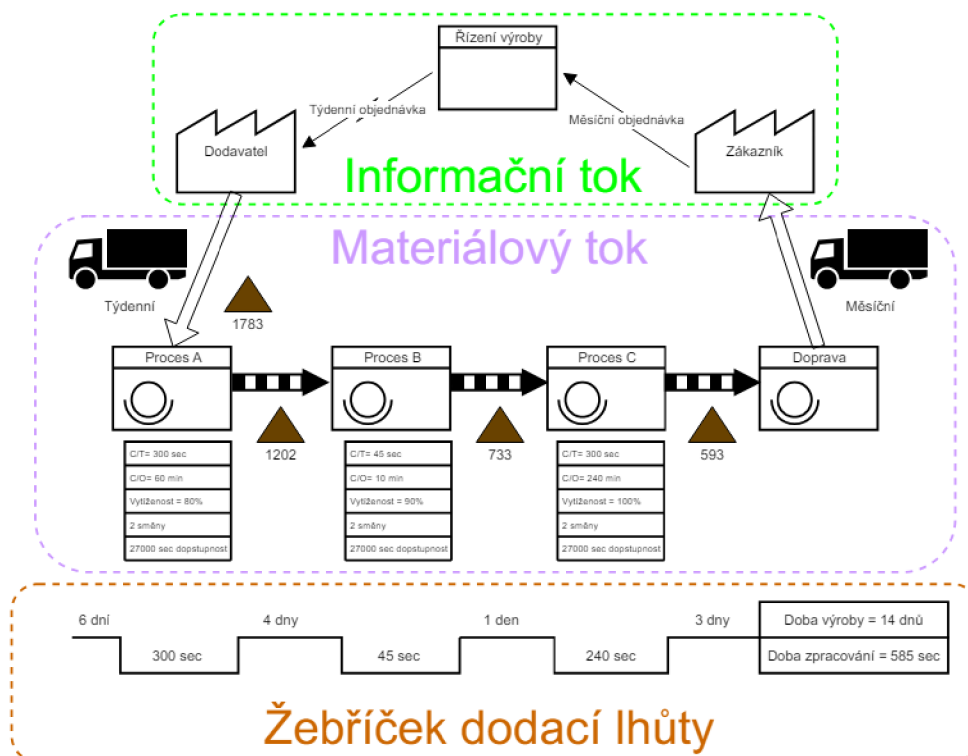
Řízení výroby

Týdenní objednávka

Měsíční objednávka

Dodavatel

Zákazník

Informační tok

Materiálový tok

Týdenní

Měsíční

1783

Proces A

Proces B

Proces C

Doprava

1202

733

593

C/T= 300 sec
C/O= 60 min
Vytíženost = 80%
2 směny
27000 sec dopstupnost

C/T= 45 sec
C/O= 10 min
Vytíženost = 90%
2 směny
27000 sec dopstupnost

C/T= 300 sec
C/O= 240 min
Vytíženost = 100%
2 směny
27000 sec dopstupnost

6 dní

300 sec

4 dny

45 sec

1 den

240 sec

3 dny

Doba výroby = 14 dnů

Doba zpracování = 585 sec

Žebříček dodací lhůty